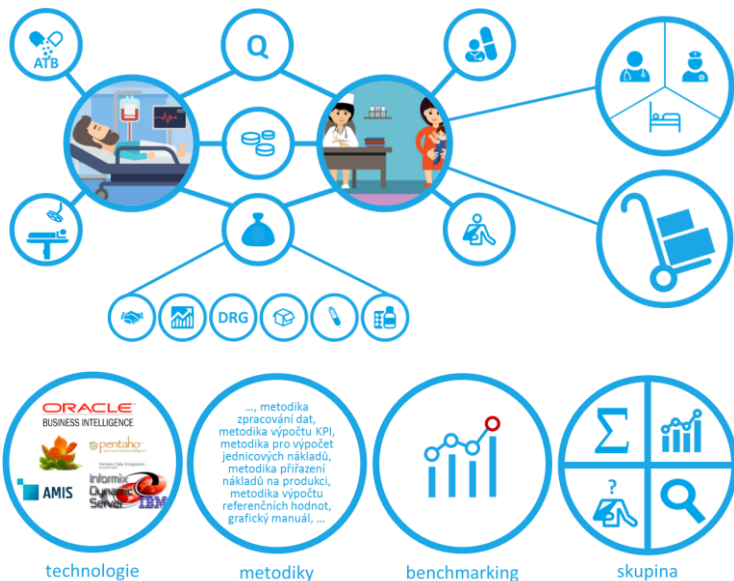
ATB

Q

DRG

ORACLE
BUSINESS INTELLIGENCE

pentaho

Pentaho Data Integration

AMIS

Informix Dynamic Server

IBM

..., metodika zpracování dat, metodika výpočtu KPI, metodika pro výpočet jednicových nákladů, metodika přiřazení nákladů na produkci, metodika výpočtu referenčních hodnot, grafický manuál, ...

?

technologie

metodiky

benchmarking

skupina